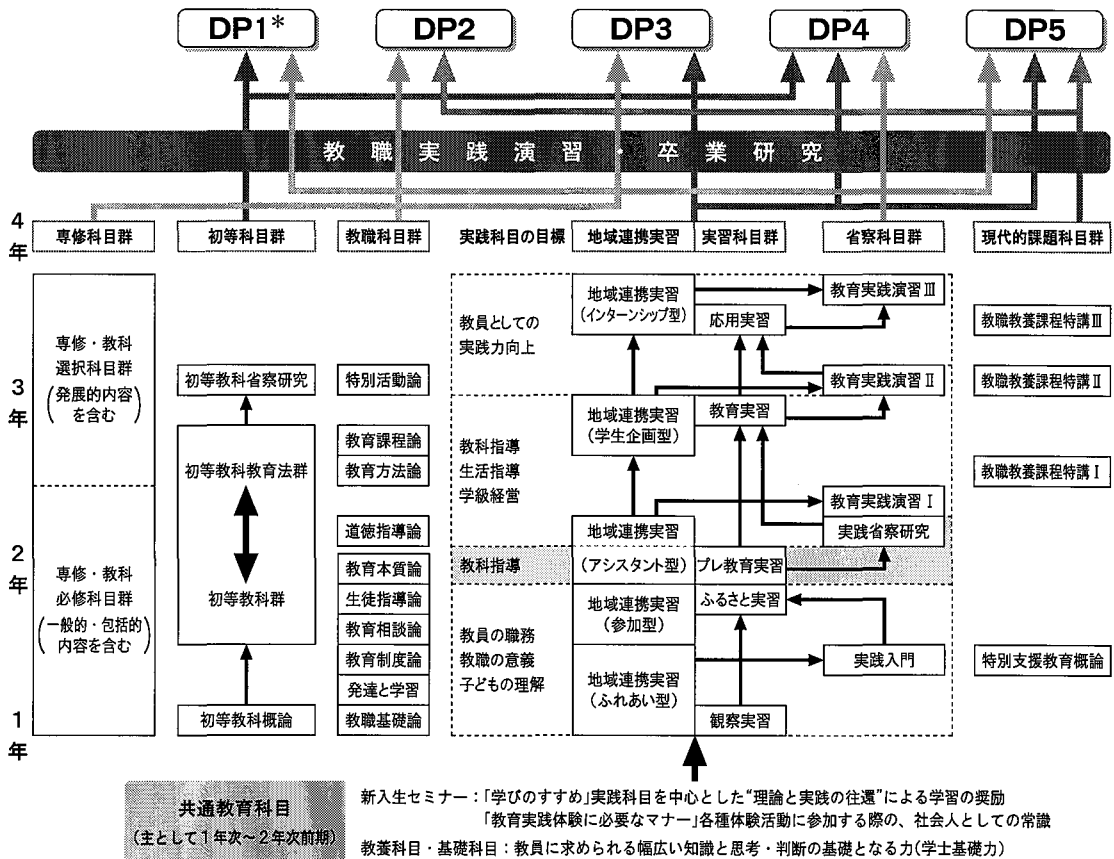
DP1*

DP2

DP3

DP4

DP5

教職実践演習・卒業研究

4
年

専修科目群

初等科目群

教職科目群

実践科目の目標

地域連携実習

実習科目群

省察科目群

現代的課題科目群

専修・教科
選択科目群
(発展的内容を含む)

初等教科省察研究

特別活動論

初等教科教育法群

教育課程論

教育方法論

初等教科群

道徳指導論

教育本質論

生徒指導論

教育相談論

教育制度論

発達と学習

初等教科概論

教職基礎論

専修・教科
必修科目群
(一般的・包括的内容を含む)

3
年

2
年

1
年

教員としての
実践力向上

地域連携実習
(インターンシップ型)

応用実習

教育実践演習 Ⅲ

教育実践演習 Ⅱ

教職教養課程特講Ⅲ

教職教養課程特講Ⅱ

教科指導
生活指導
学級経営

地域連携実習
(学生企画型)

教育実習

教職教養課程特講 I

教育実践演習 I

地域連携実習

実践省察研究

教科指導

(アシスタント型)

プレ教育実習

地域連携実習
(参加型)

ふるさと実習

教員の職務
教職の意義
子どもの理解

地域連携実習
(ふれあい型)

実践入門

特別支援教育概論

観察実習

共通教育科目
(主として1年次~2年次前期)

新入生セミナー:「学びのすすめ」実践科目を中心とした“理論と実践の往還”による学習の奨励
「教育実践体験に必要なマナー」各種体験活動に参加する際の、社会人としての常識
教養科目・基礎科目:教員に求められる幅広い知識と思考・判断の基礎となる力(学士基礎力)